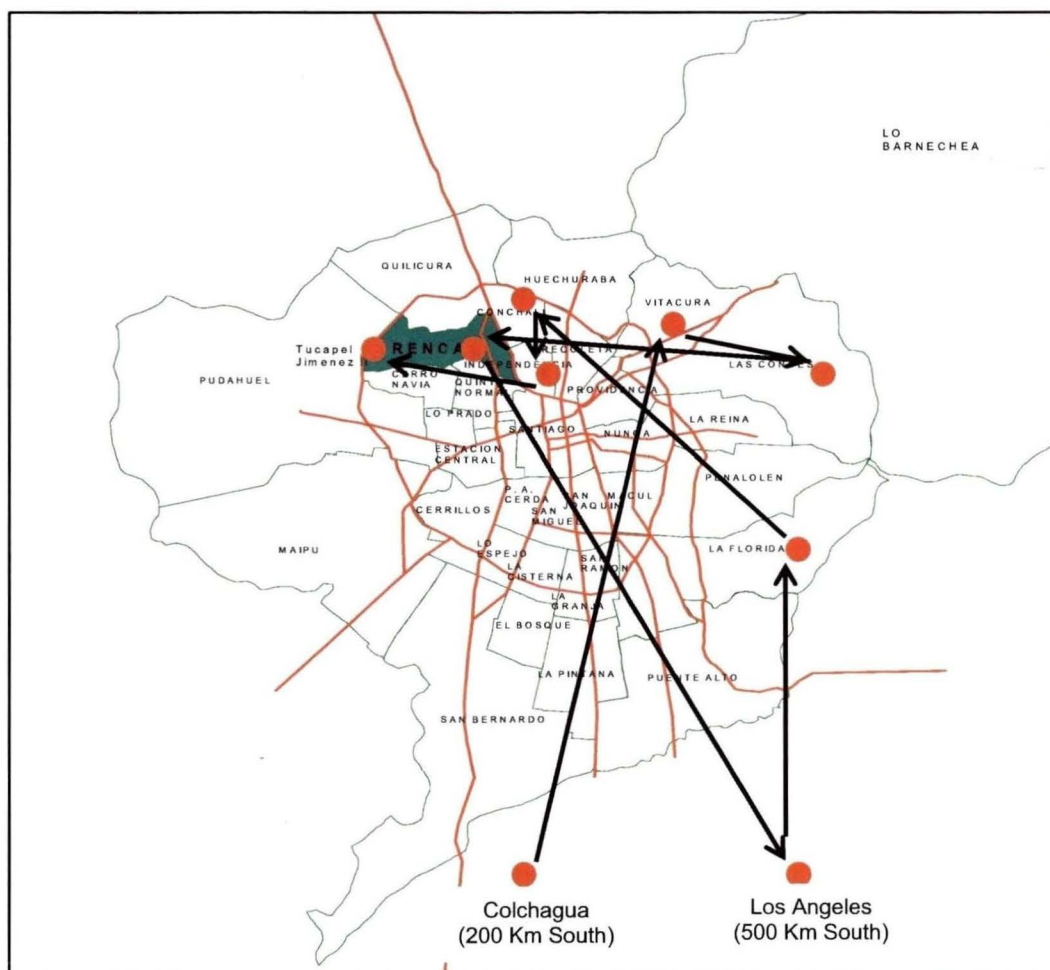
LO BARNECHEA

QUILICURA

HUECHURABA

VITACURA

CONCHALI

RENCA

Tucapel Jimenez

INDEPENDENCIA

RECOLETA

LAS CONDES

PUDAHUEL

CERRO NAVIA

QUINTA NORMAL

PROVIDENCIA

LO PRADO

SANTIAGO

NUNOA

LA REINA

ESTACION CENTRAL

PENALOLEN

P. A. CERDA

SAN JOAQUIN

MACUL

CERRILLOS

SAN MIGUEL

MAIPU

LO ESPEJO

LA FLORIDA

LA CISTERNA

SAN RAMON

LA GRANJA

EL BOSQUE

LA PINTANA

PUENTE ALTO

SAN BERNARDO

Colchagua
(200 Km South)

Los Angeles
(500 Km South)